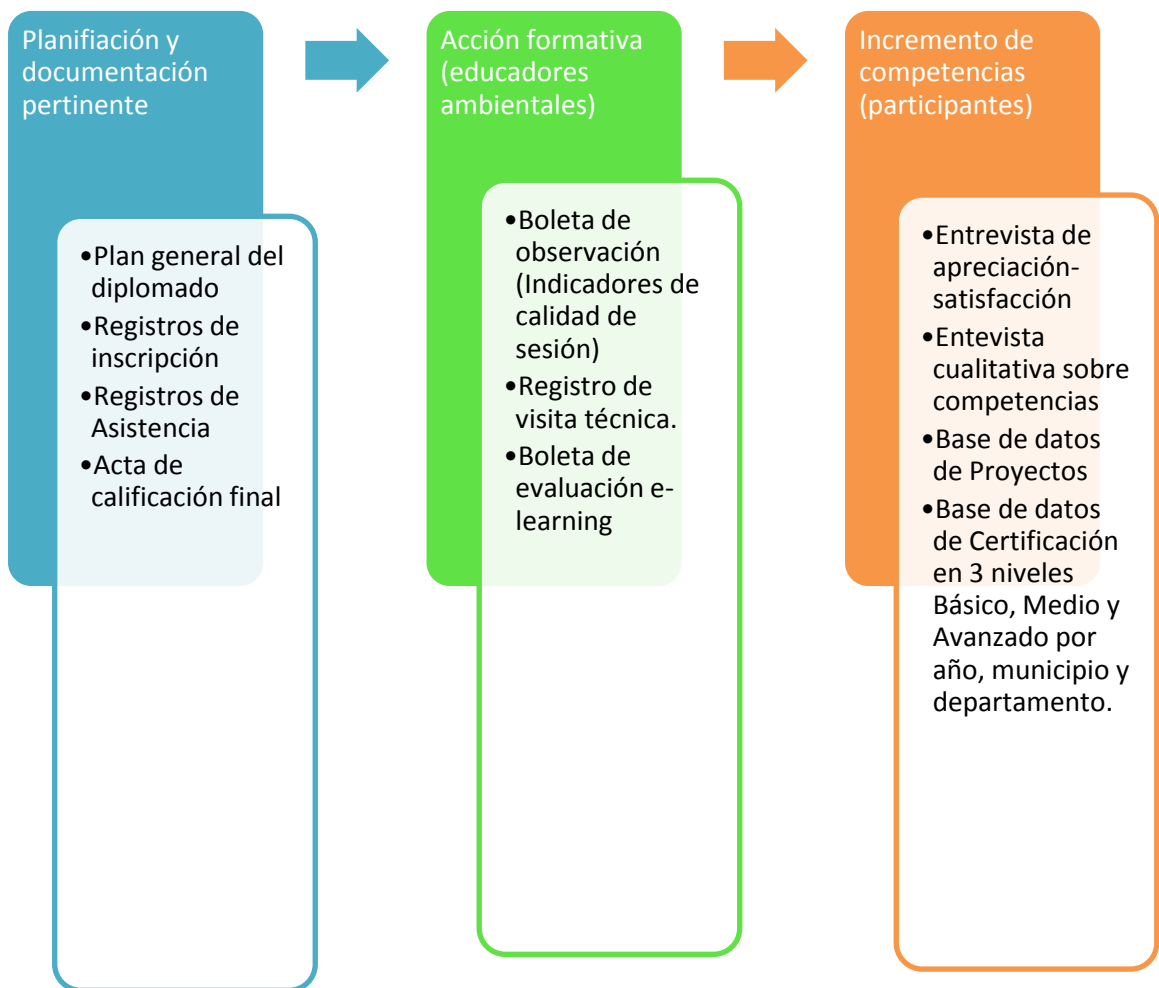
Planificación y documentación pertinente

- Plan general del diplomado
- Registros de inscripción
- Registros de Asistencia
- Acta de calificación final

Acción formativa (educadores ambientales)

- Boleta de observación (Indicadores de calidad de sesión)
- Registro de visita técnica.
- Boleta de evaluación e-learning

Incremento de competencias (participantes)

- Entrevista de apreciación-satisfacción
- Entevista cualitativa sobre competencias
- Base de datos de Proyectos
- Base de datos de Certificación en 3 niveles Básico, Medio y Avanzado por año, municipio y departamento.